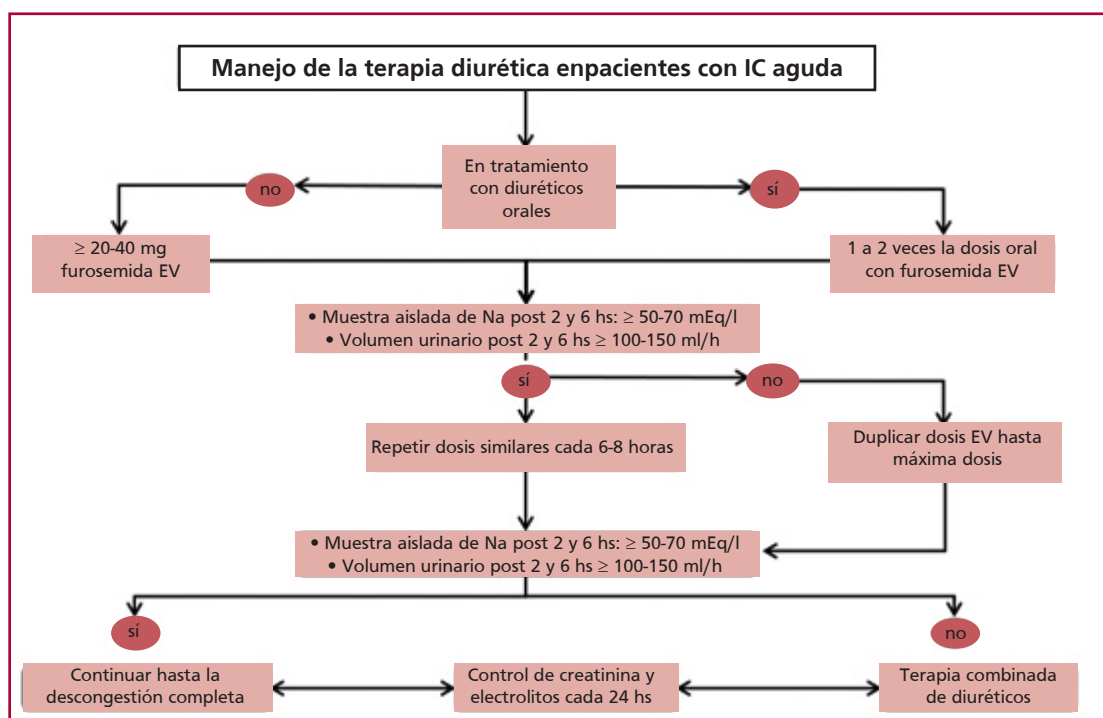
Manejo de la terapia diurética enpacientes con IC aguda

En tratamiento con diuréticos orales

no

sí

≥ 20-40 mg furosemida EV

1 a 2 veces la dosis oral con furosemida EV

• Muestra aislada de Na post 2 y 6 hs: ≥ 50-70 mEq/l
• Volumen urinario post 2 y 6 hs ≥ 100-150 ml/h

sí

no

Repetir dosis similares cada 6-8 horas

Duplicar dosis EV hasta máxima dosis

• Muestra aislada de Na post 2 y 6 hs: ≥ 50-70 mEq/l
• Volumen urinario post 2 y 6 hs ≥ 100-150 ml/h

sí

no

Continuar hasta la descongestión completa

Control de creatinina y electrolitos cada 24 hs

Terapia combinada de diuréticos